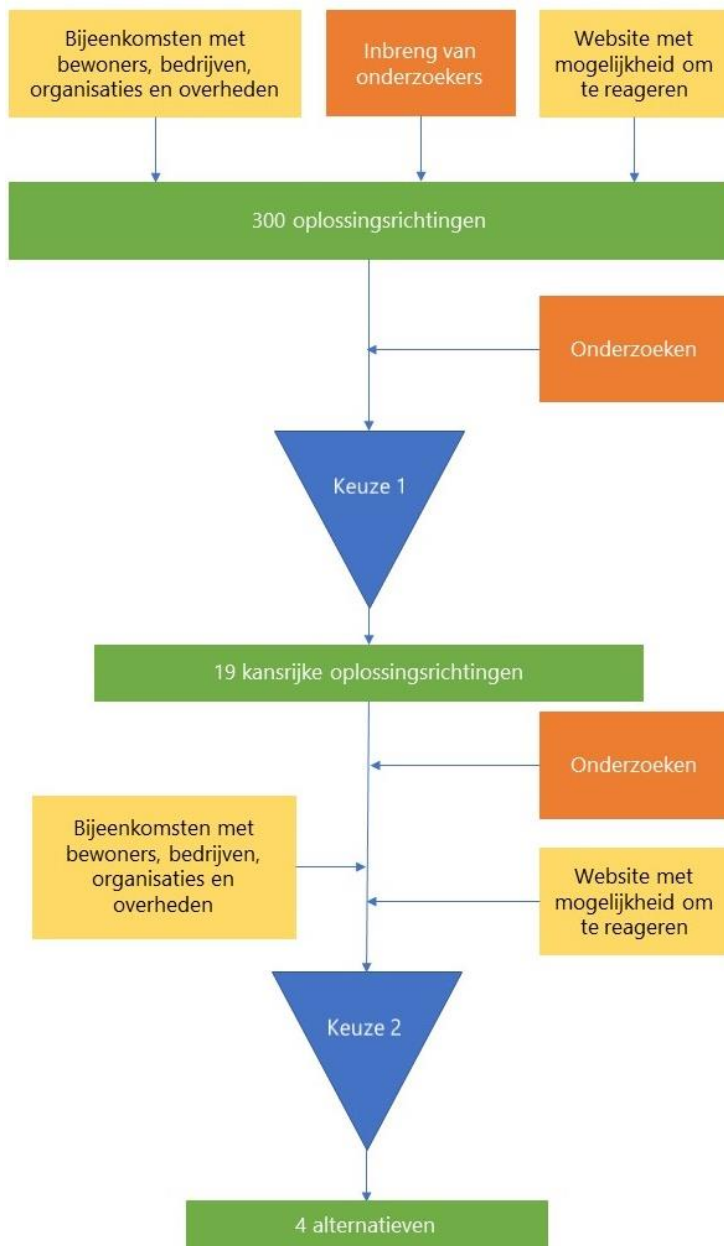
Bijeenkomsten met bewoners, bedrijven, organisaties en overheden

Inbreng van onderzoekers

Website met mogelijkheid om te reageren

300 oplossingsrichtingen

Onderzoeken

Keuze 1

19 kansrijke oplossingsrichtingen

Onderzoeken

Bijeenkomsten met bewoners, bedrijven, organisaties en overheden

Website met mogelijkheid om te reageren

Keuze 2

4 alternatieven